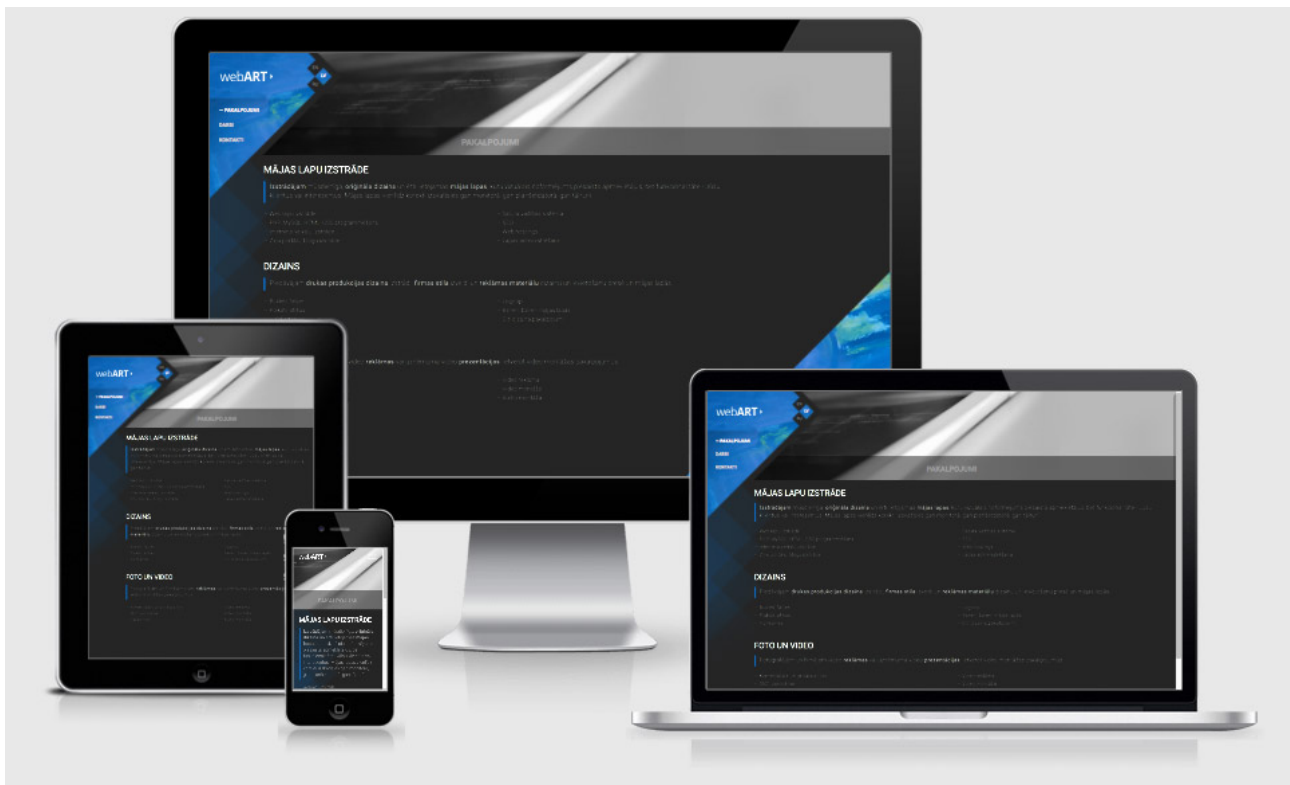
webART

— PAKALPOJUMI
DARBI
KONTAKTI

PAKALPOJUMI

MĀJAS LAPU IZSTRĀDE

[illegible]

DIZAINS

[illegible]

webART

PAKALPOJUMI

MĀJAS LAPU IZSTRĀDE

DIZAINS

FOTO UN VIDEO

webART

PAKALPOJUMI

MĀJAS LAPU IZSTRĀDE

webART

— PAKALPOJUMI
DARBI
KONTAKTI

PAKALPOJUMI

MĀJAS LAPU IZSTRĀDE

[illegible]

DIZAINS

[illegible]

FOTO UN VIDEO

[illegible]